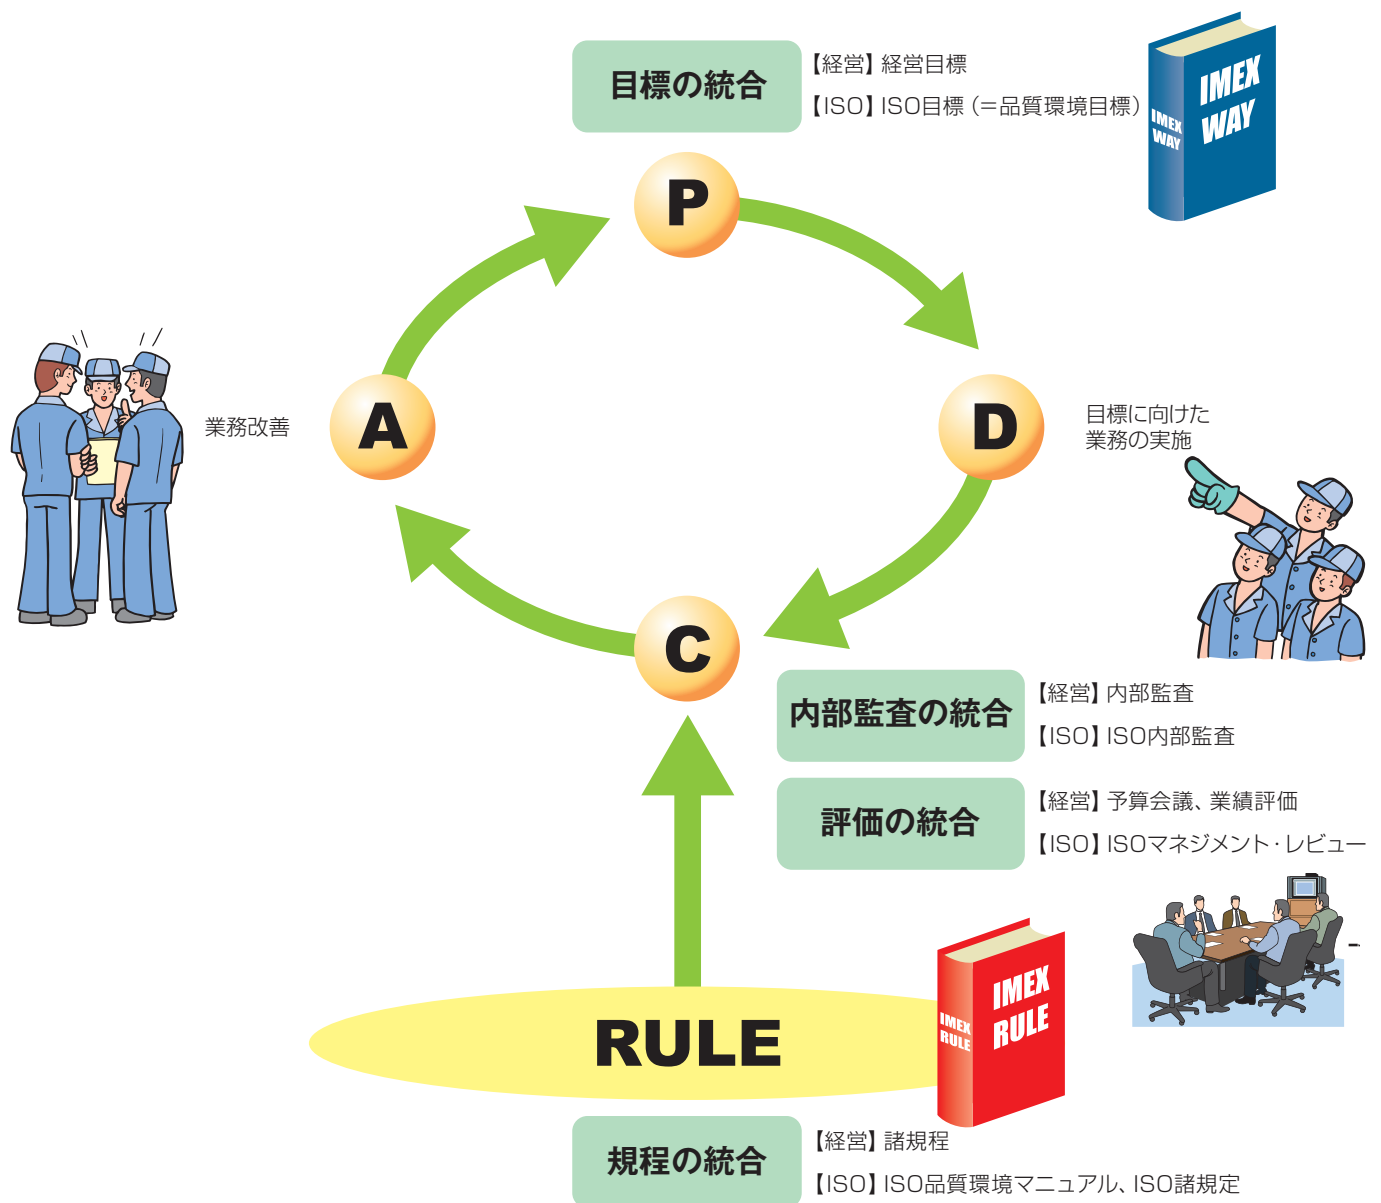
目標の統合

【経営】経営目標

【ISO】ISO目標（=品質環境目標）

IMEX WAY

IMEX WAY

P

業務改善

A

D

目標に向けた業務の実施

C

内部監査の統合

【経営】内部監査

【ISO】ISO内部監査

評価の統合

【経営】予算会議、業績評価

【ISO】ISOマネジメント・レビュー

RULE

IMEX RULE

IMEX RULE

規程の統合

【経営】諸規程

【ISO】ISO品質環境マニュアル、ISO諸規定